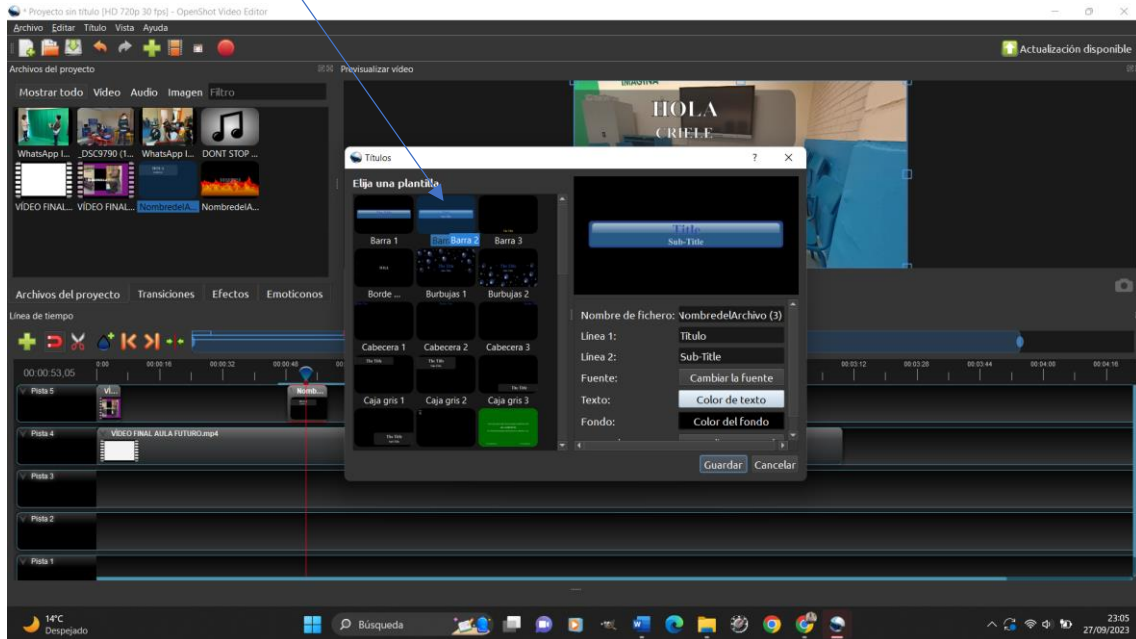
*Proyecto sin título [HD 720p 30 fps] - OpenShot Video Editor
Archivo Editar Título Vista Ayuda
Actualización disponible
Archivos del proyecto
Previsualizar video
Mostrar todo Video Audio Imagen Filtro
WhatsApp I... _DSC9790 (1... WhatsApp I... DONT STOP ...
VÍDEO FINAL... VÍDEO FINAL... NombredelA... NombredelA...
HOLA
CRIELE
Títulos
?
Elija una plantilla
Barra 1 Barra 2 Barra 3
Borde ... Burbujas 1 Burbujas 2
Cabecera 1 Cabecera 2 Cabecera 3
Caja gris 1 Caja gris 2 Caja gris 3
Title
Sub-Title
Nombre de fichero: NombredelArchivo (3)
Línea 1: Título
Línea 2: Sub-Title
Fuente: Cambiar la fuente
Texto: Color de texto
Fondo: Color del fondo
Guardar Cancelar
Archivos del proyecto Transiciones Efectos Emoticonos
Línea de tiempo
00:00:53,05
0:00 00:00:16 00:00:32 00:00:48 00:03:12 00:03:28 00:03:44 00:04:00 00:04:16
Pista 5
Vi...
Nomb...
Pista 4
VÍDEO FINAL AULA FUTURO.mp4
Pista 3
Pista 2
Pista 1
14°C
Despejado
Búsqueda
23:05
27/09/2023